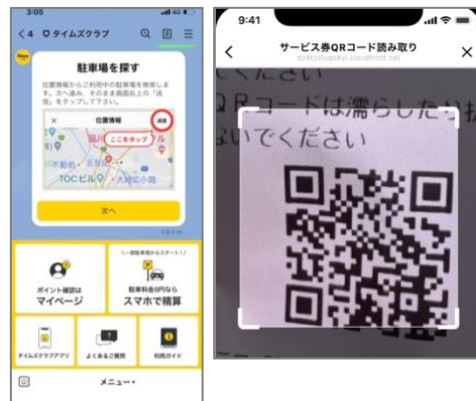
3:05

< 4 タイムズクラブ

駐車場を探す

位置情報からご利用中の駐車場を検索します。次へ進み、その後画面右上の「送信」をタップして下さい。

× 位置情報 送信

ここをタップ

TOCビル

次へ

ポイント確認は
マイページ

一度駐車場からスタート!
駐車料金0円なら
スマホで精算

タイムズクラブアプリ

よくあるご質問

利用ガイド

メニュー・

9:41

< サービス券QRコード読み取り ×

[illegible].cloudfront.net

ください

QRコードは濡らしたり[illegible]

いでください